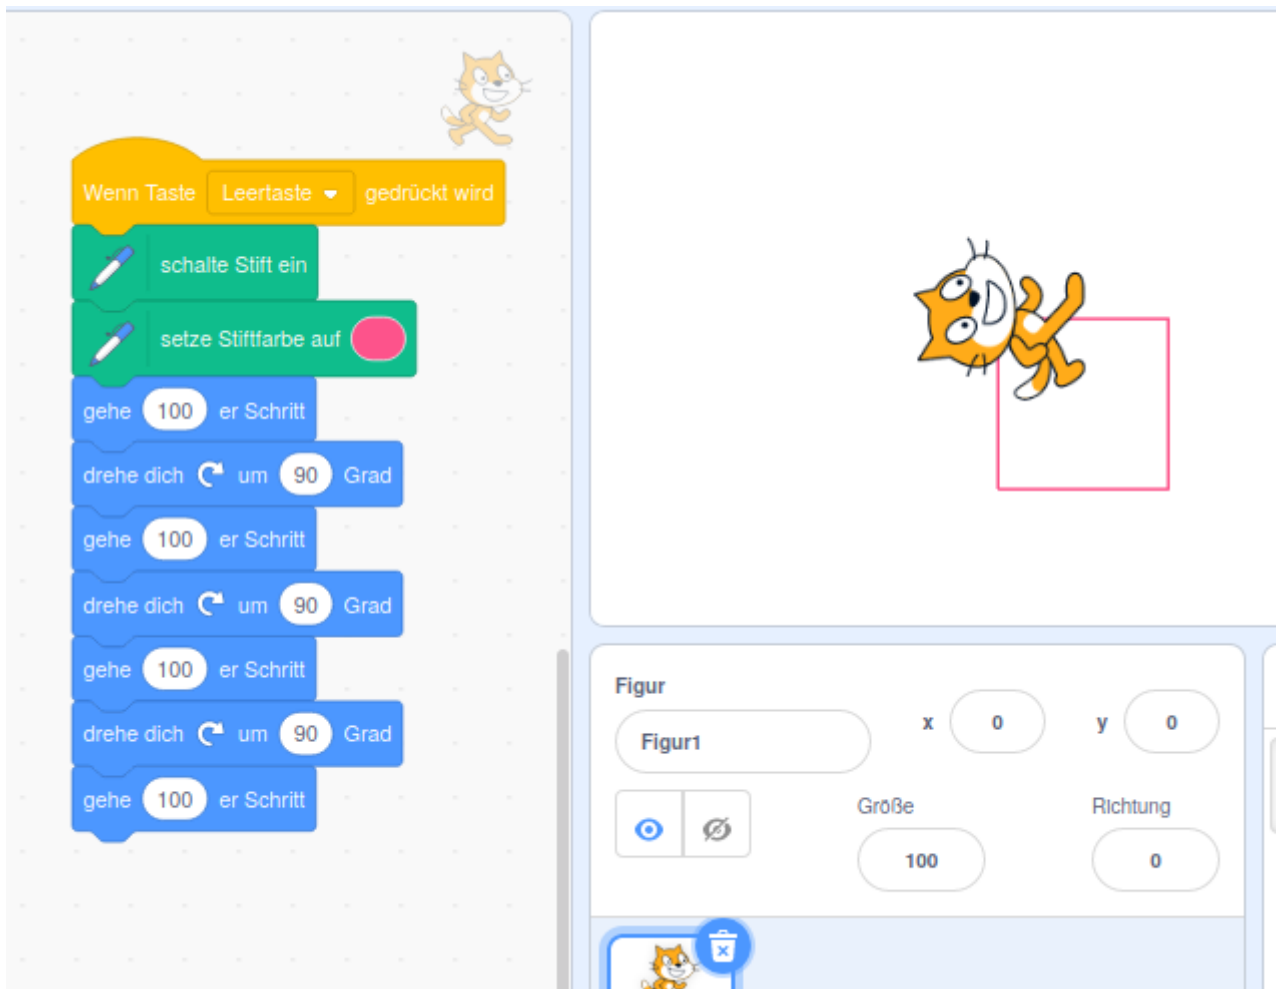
Wenn Taste Leertaste gedrückt wird

schalte Stift ein

setze Stiftfarbe auf

gehe 100 er Schritt

drehe dich um 90 Grad

gehe 100 er Schritt

drehe dich um 90 Grad

gehe 100 er Schritt

drehe dich um 90 Grad

gehe 100 er Schritt

Figur

Figur1

x 0

y 0

Größe

100

Richtung

0